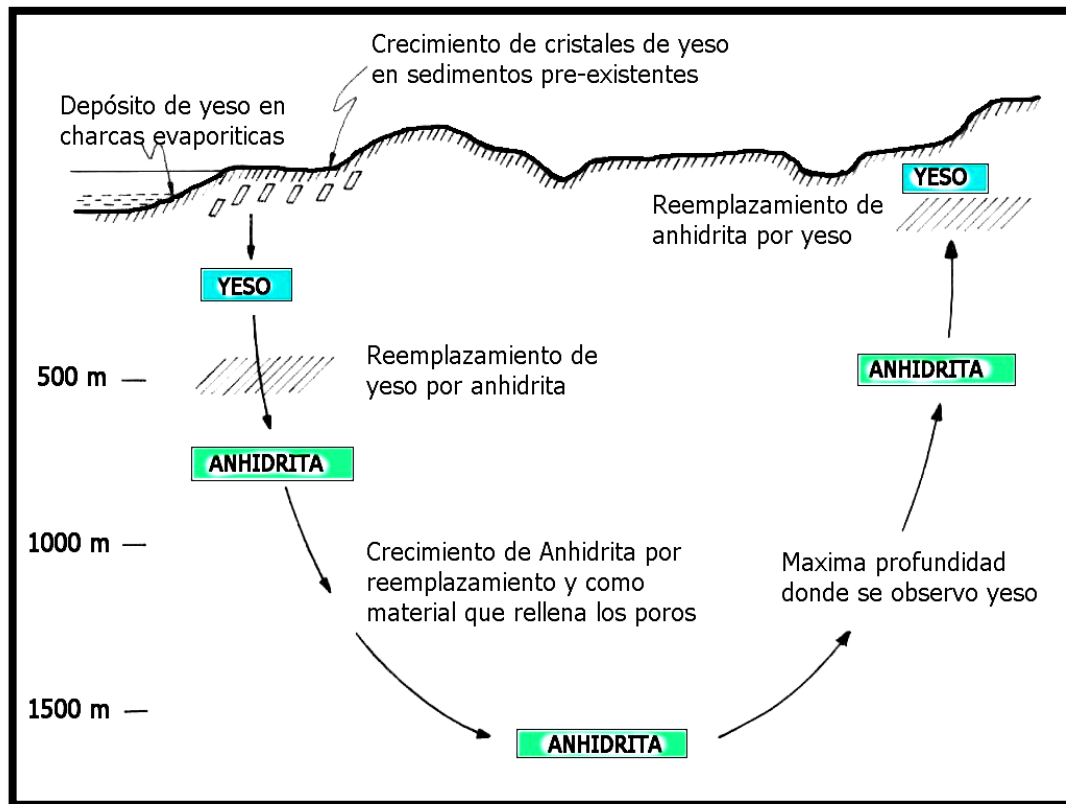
Crecimiento de cristales de yeso en sedimentos pre-existentes

Depósito de yeso en charcas evaporiticas

YESO

Reemplazamiento de anhidrita por yeso

YESO

500 m —

Reemplazamiento de yeso por anhidrita

ANHIDRITA

ANHIDRITA

1000 m —

Crecimiento de Anhidrita por reemplazamiento y como material que rellena los poros

Maxima profundidad donde se observo yeso

1500 m —

ANHIDRITA